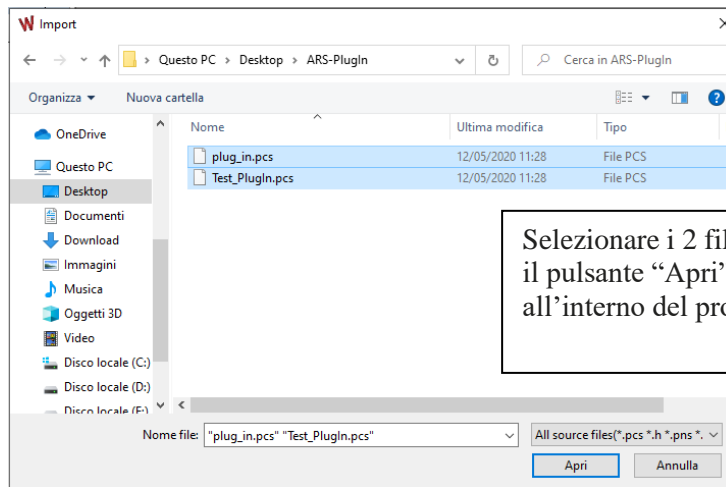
Import

Questo PC > Desktop > ARS-PlugIn

Cerca in ARS-PlugIn

Organizza ▾ Nuova cartella

OneDrive
Questo PC
Desktop
Documenti
Download
Immagini
Musica
Oggetti 3D
Video
Disco locale (C:)
Disco locale (D:)
Disco locale (E:)

| Nome | Ultima modifica | Tipo |
|---|---|---|
| plug_in.pcs | 12/05/2020 11:28 | File PCS |
| Test_PlugIn.pcs | 12/05/2020 11:28 | File PCS |

Selezionare i 2 fi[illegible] il pulsante “Apri”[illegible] all’interno del pr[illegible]

Nome file: "plug_in.pcs" "Test_PlugIn.pcs"

All source files(*.pcs *.h *.pns *.

Apri

Annulla